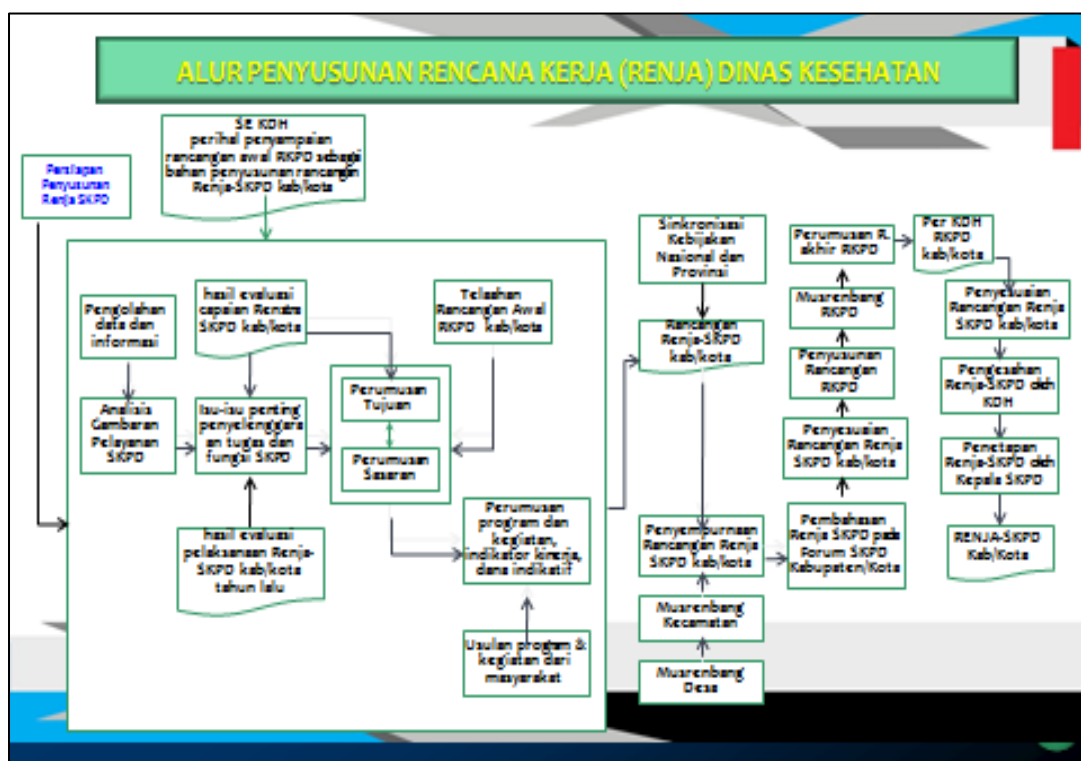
ALUR PENYUSUNAN RENCANA KERJA (RENJA) DINAS KESEHATAN

Persiapan Penyusunan Renja SKPD

SE KDH perihal penyampaian rancangan awal RKPD sebagai bahan penyusunan rancangan Renja-SKPD kab/kota

Pengolahan data dan informasi

Analisis Gambaran Pelayanan SKPD

hasil evaluasi capaian Renstra SKPD kab/kota

Isu-isu penting penyelenggaraan tugas dan fungsi SKPD

hasil evaluasi pelaksanaan Renja-SKPD kab/kota tahun lalu

Telaahan Rancangan Awal RKPD kab/kota

Perumusan Tujuan

Perumusan Sasaran

Perumusan program dan kegiatan, indikator kinerja, dana indikatif

Usulan program & kegiatan dari masyarakat

Sinkronisasi Kebijakan Nasional dan Provinsi

Rancangan Renja-SKPD kab/kota

Penyempurnaan Rancangan Renja SKPD kab/kota

Musrenbang Kecamatan

Musrenbang Desa

Perumusan R. akhir RKPD

Musrenbang RKPD

Penyusunan Rancangan RKPD

Penyesuaian Rancangan Renja SKPD kab/kota

Pembahasan Renja SKPD pada Forum SKPD Kabupaten/Kota

Per KDH RKPD kab/kota

Penyesuaian Rancangan Renja SKPD kab/kota

Pengesahan Renja-SKPD oleh KDH

Penetapan Renja-SKPD oleh Kepala SKPD

RENJA-SKPD Kab/Kota